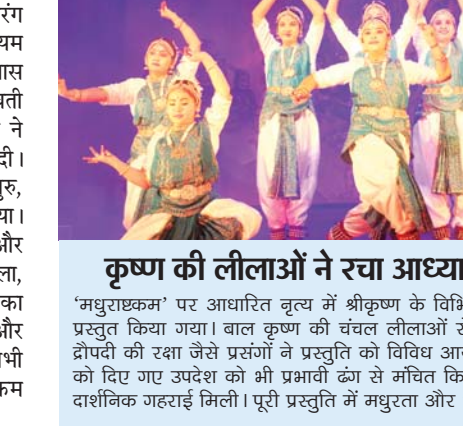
रंग
थम
ास
ाती
ने
दी।
रु,
या।
और
ला,
का
और
भी
कम

कृष्ण की लीलाओं ने रचा आध्या

'मधुराष्टकम' पर आधारित नृत्य में श्रीकृष्ण के विभि प्रस्तुत किया गया। बाल कृष्ण की चंचल लीलाओं से द्रौपदी की रक्षा जैसे प्रसंगों ने प्रस्तुति को विविध आ को दिए गए उपदेश को भी प्रभावी ढंग से मंचित कि दार्शनिक गहराई मिली। पूरी प्रस्तुति में मधुरता और